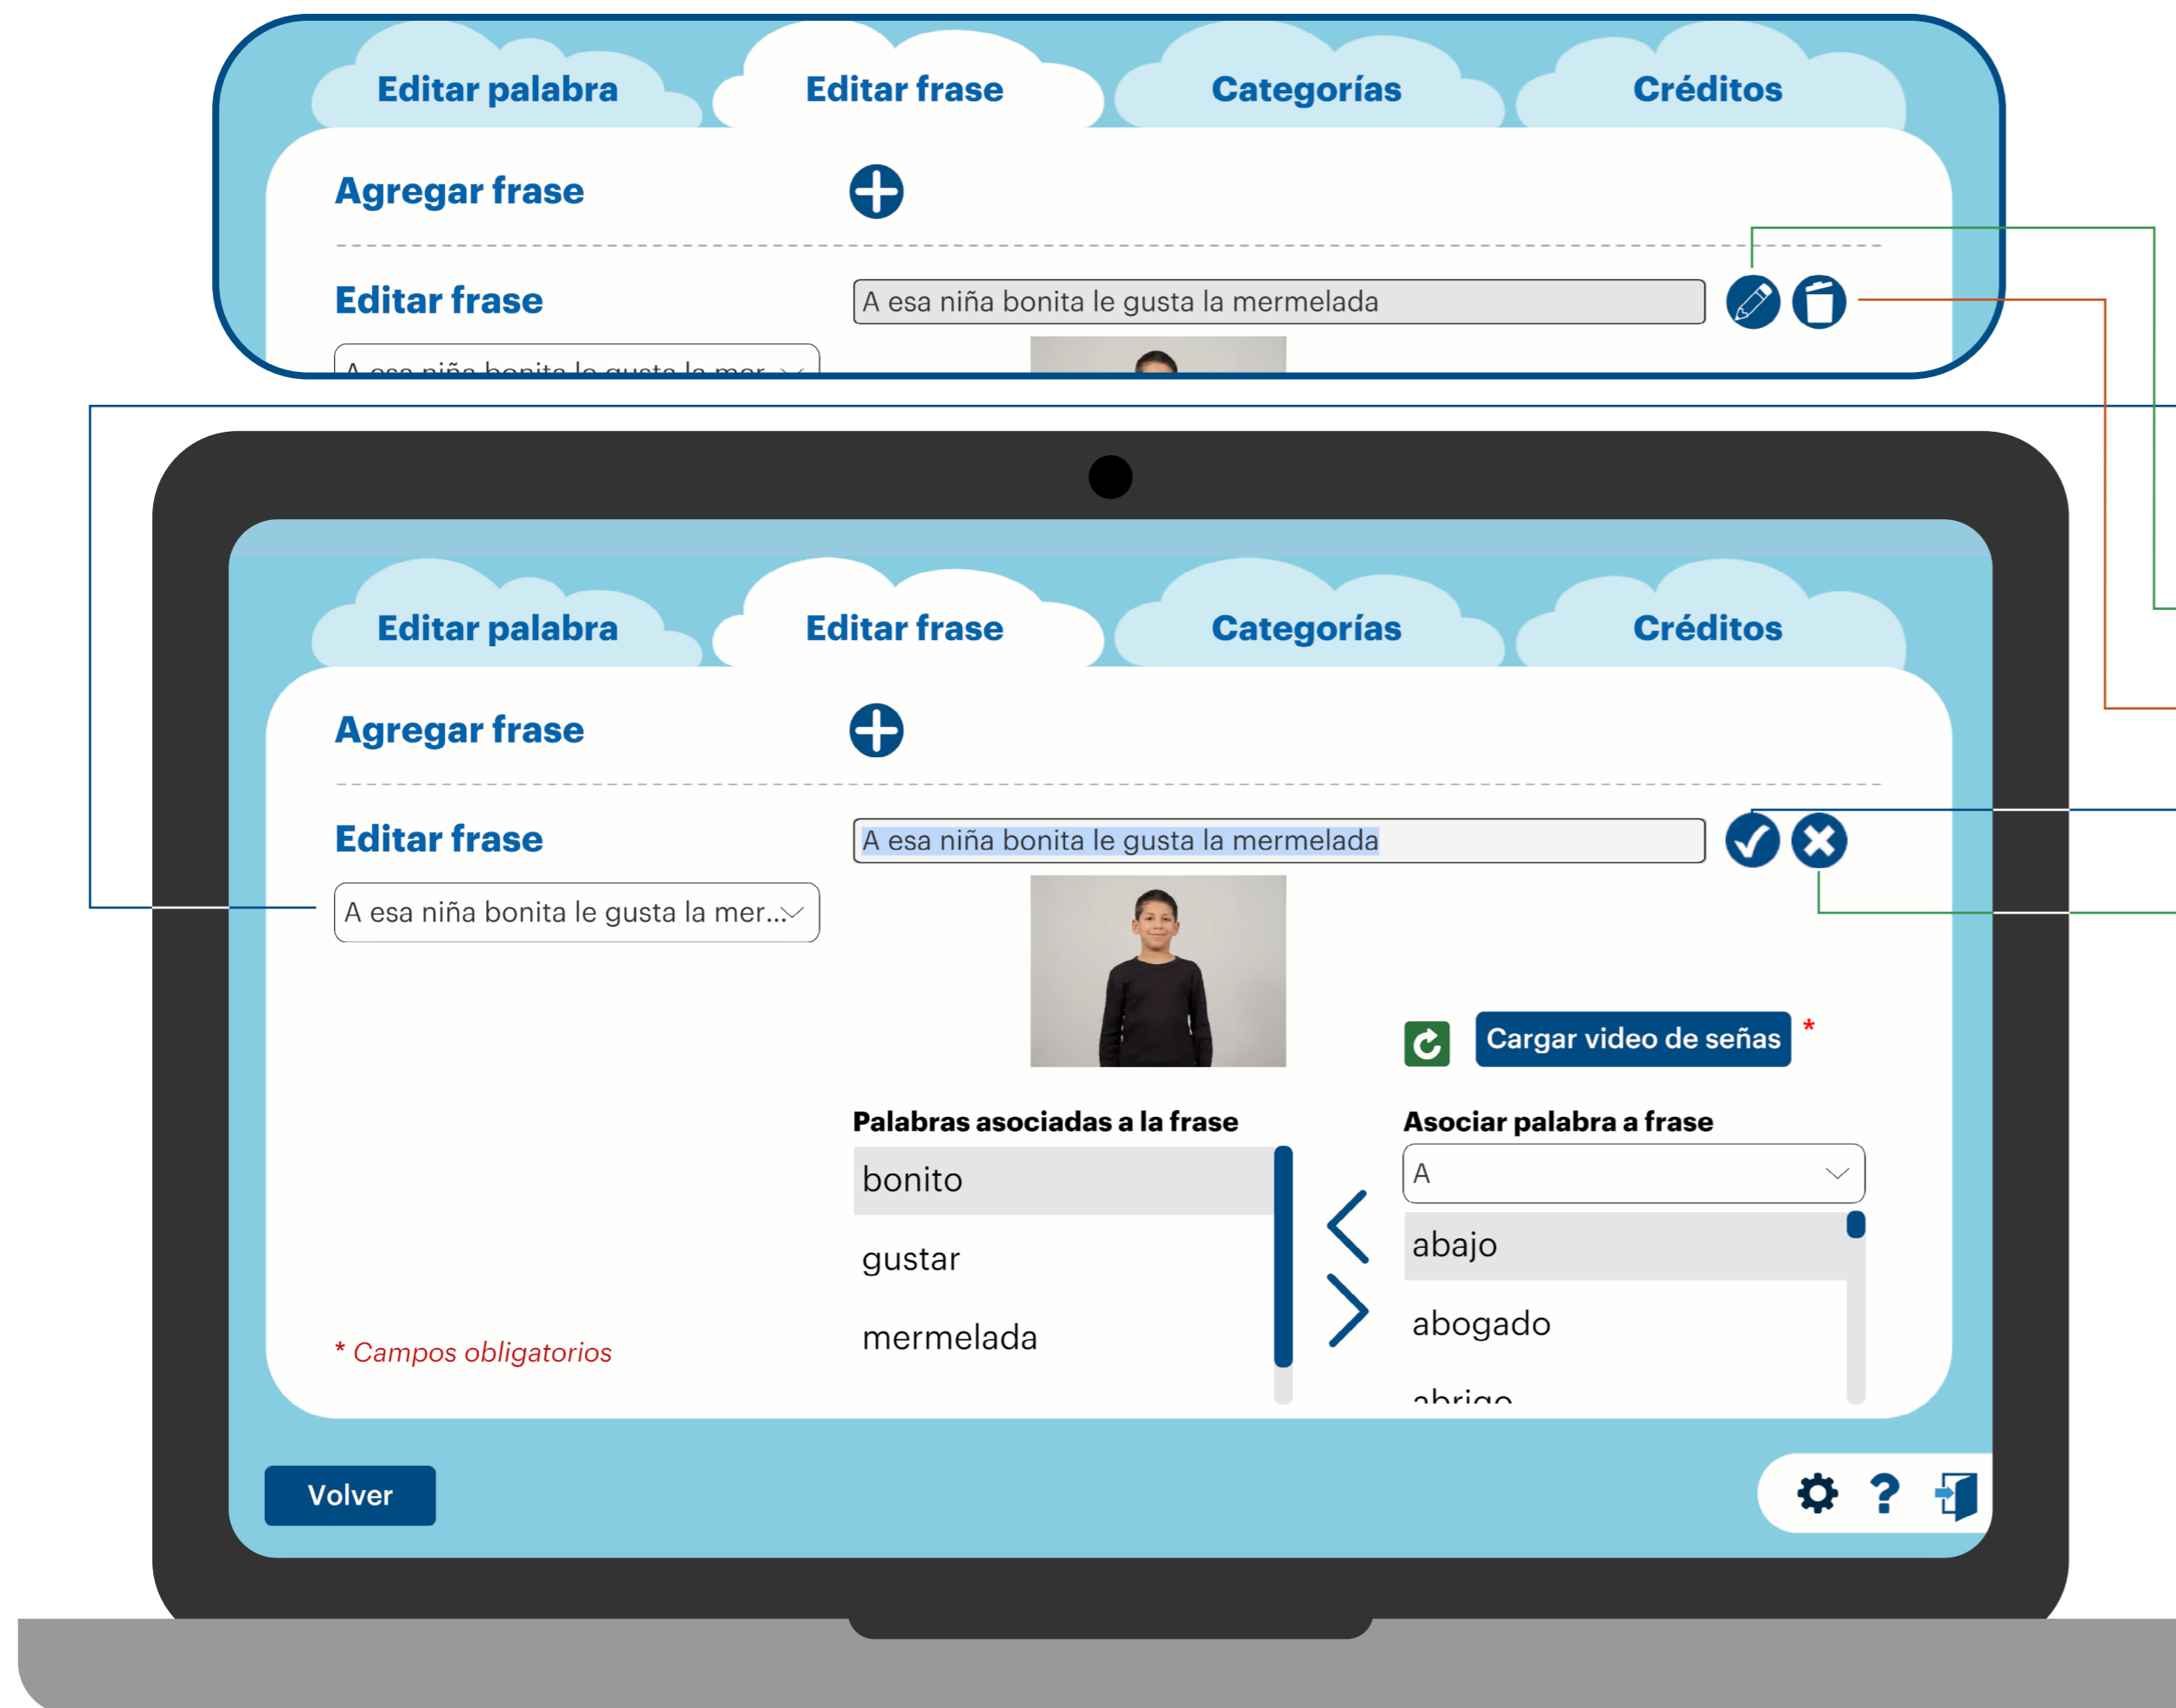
Editar palabra
Editar frase
Categorías
Créditos

Agregar frase

Editar frase
A esa niña bonita le gusta la mermelada
A esa niña bonita le gusta la mer...

Editar palabra
Editar frase
Categorías
Créditos

Agregar frase

Editar frase
A esa niña bonita le gusta la mermelada
A esa niña bonita le gusta la mer...

Cargar video de señas *

Palabras asociadas a la frase
bonito
gustar
mermelada

Asociar palabra a frase
A
abajo
abogado
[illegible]

* Campos obligatorios

Volver